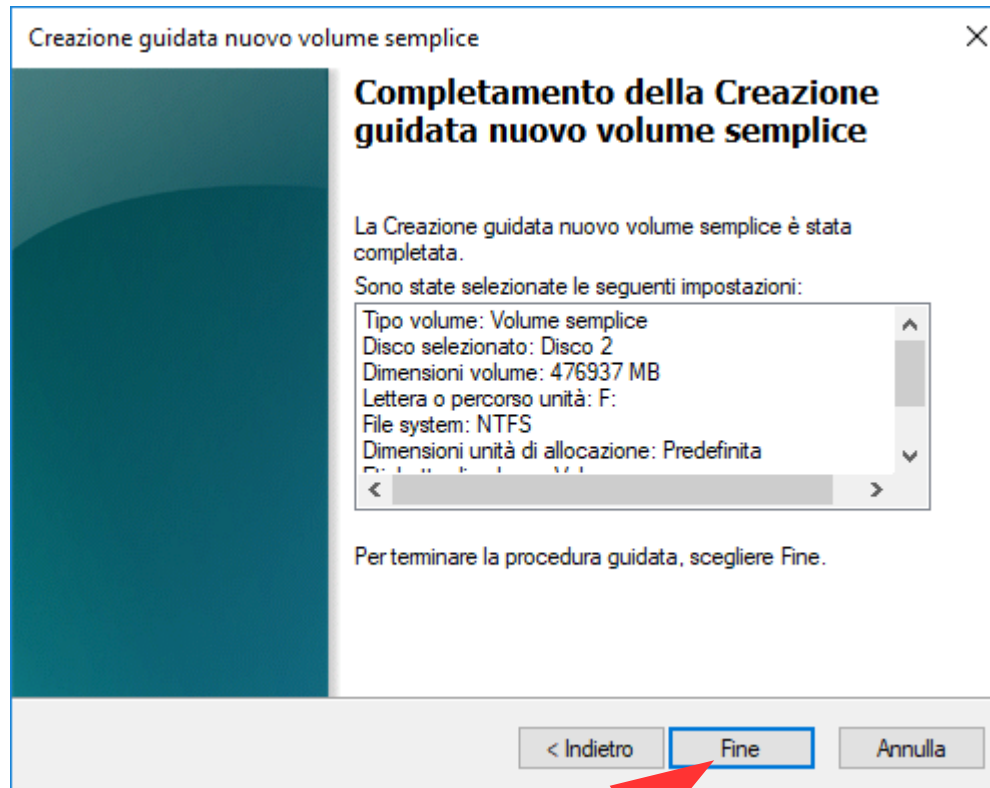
Creazione guidata nuovo volume semplice

×

Completamento della Creazione guidata nuovo volume semplice

La Creazione guidata nuovo volume semplice è stata completata.

Sono state selezionate le seguenti impostazioni:

Tipo volume: Volume semplice
Disco selezionato: Disco 2
Dimensioni volume: 476937 MB
Lettera o percorso unità: F:
File system: NTFS
Dimensioni unità di allocazione: Predefinita
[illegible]

Per terminare la procedura guidata, scegliere Fine.

< Indietro

Fine

Annulla